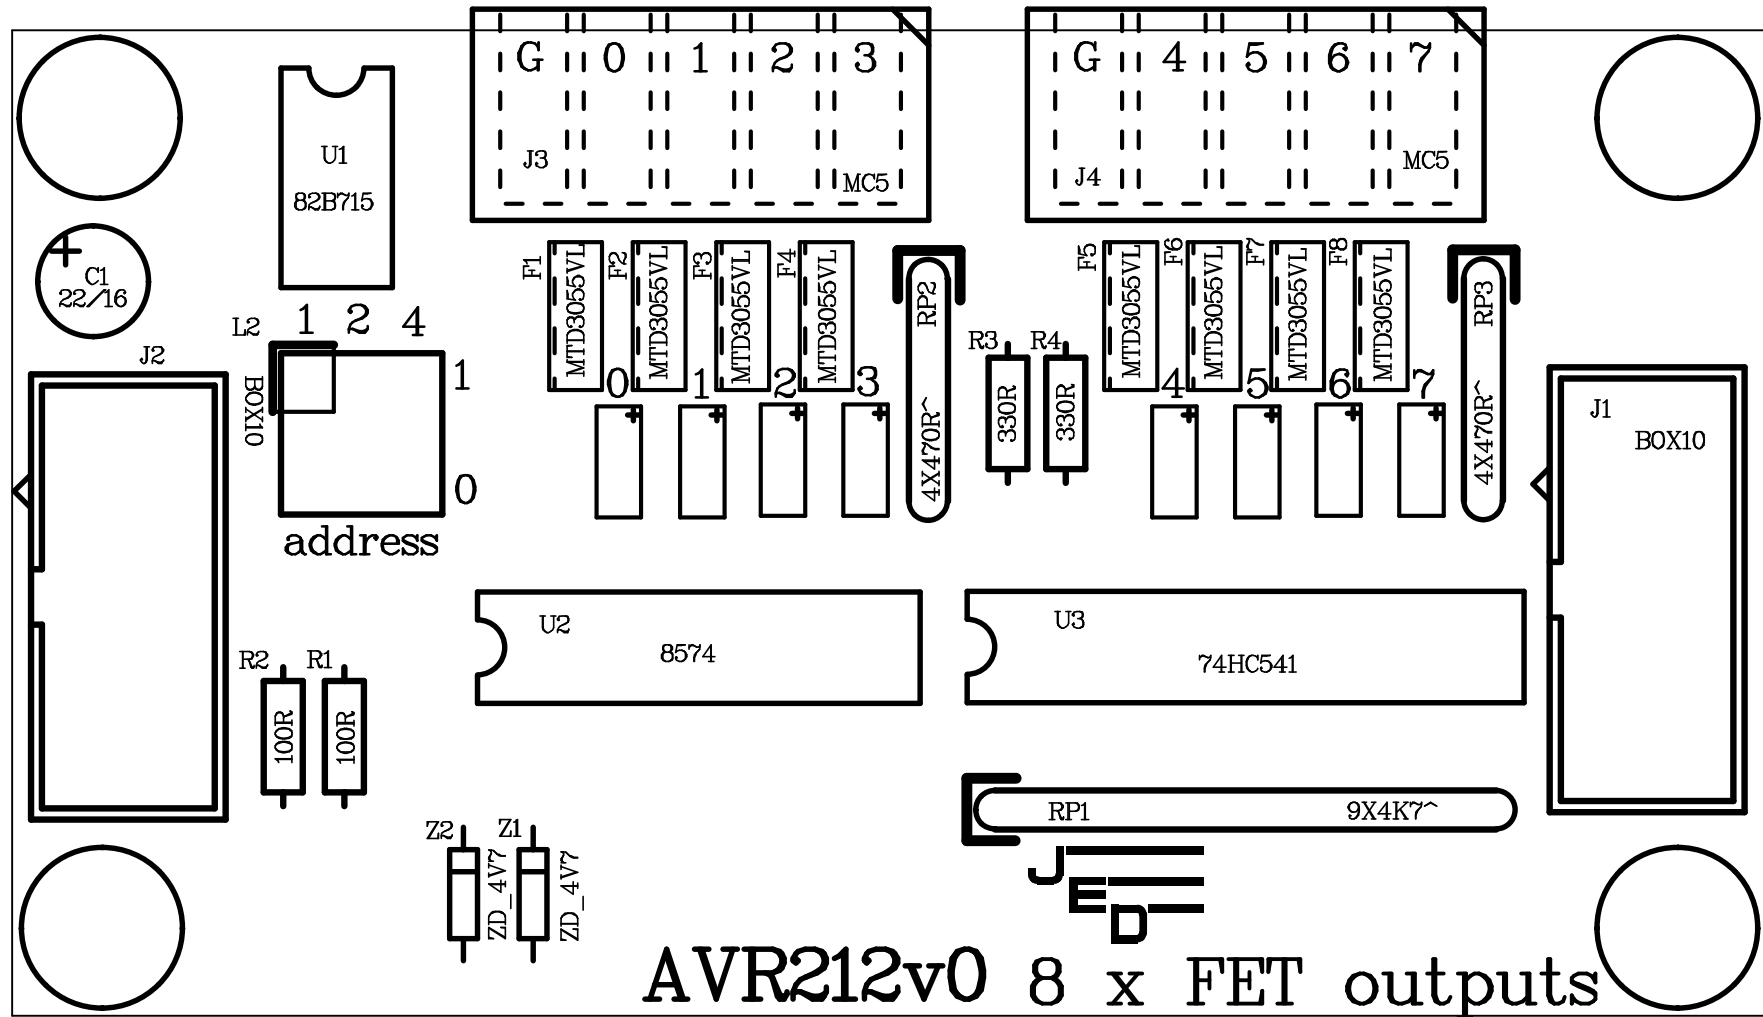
G 0 1 2 3
J3 MC5

G 4 5 6 7
J4 MC5

U1
82B715

C1
22/16

L2 1 2 4
BOX10
1
0
address

J2

F1 MTD3055VL
F2 MTD3055VL
F3 MTD3055VL
F4 MTD3055VL
0 1 2 3
RP2
4X470R^

R3 330R
R4 330R

F5 MTD3055VL
F6 MTD3055VL
F7 MTD3055VL
F8 MTD3055VL
4 5 6 7
RP3
4X470R^

J1
BOX10

U2
8574

U3
74HC541

R2 100R
R1 100R

RP1 9X4K7^

Z2 ZD_4V7
Z1 ZD_4V7

JED

AVR212v0 8 x FET outputs